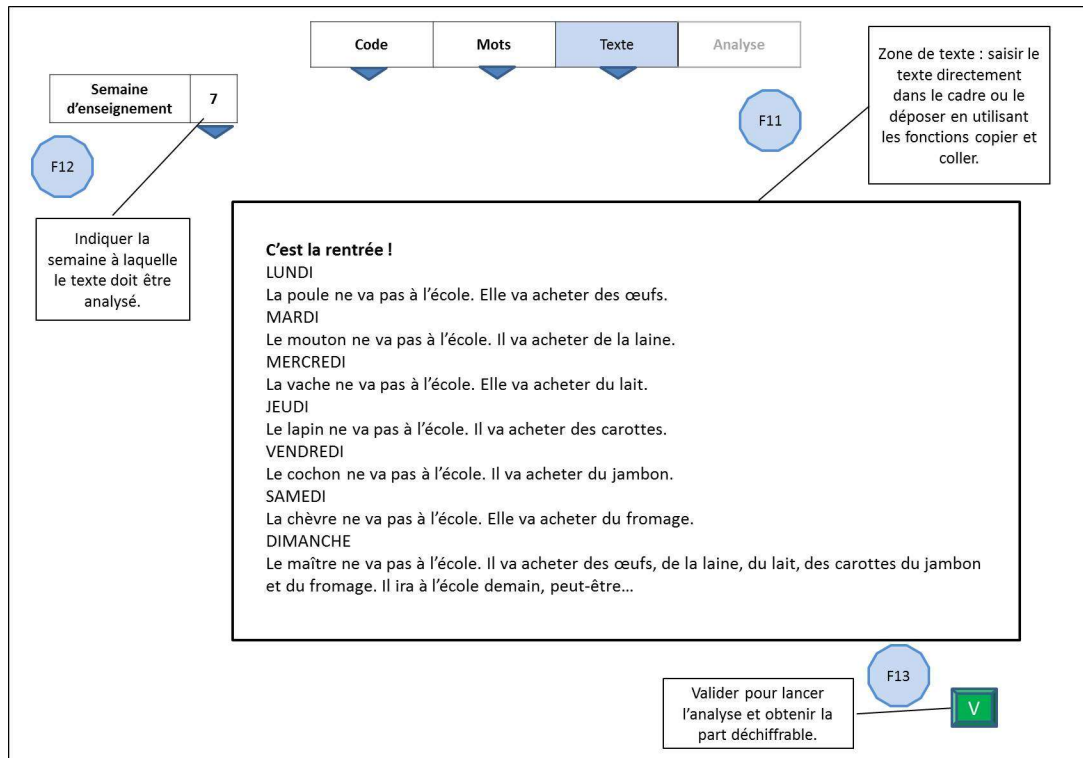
| Code | Mots | Texte | Analyse |
|---|---|---|---|

Zone de texte : saisir le texte directement dans le cadre ou le déposer en utilisant les fonctions copier et coller.

| Semaine d'enseignement | 7 |
|---|---|

F11

F12

Indiquer la semaine à laquelle le texte doit être analysé.

C'est la rentrée !
LUNDI
La poule ne va pas à l'école. Elle va acheter des œufs.
MARDI
Le mouton ne va pas à l'école. Il va acheter de la laine.
MERCREDI
La vache ne va pas à l'école. Elle va acheter du lait.
JEUDI
Le lapin ne va pas à l'école. Il va acheter des carottes.
VENDREDI
Le cochon ne va pas à l'école. Il va acheter du jambon.
SAMEDI
La chèvre ne va pas à l'école. Elle va acheter du fromage.
DIMANCHE
Le maître ne va pas à l'école. Il va acheter des œufs, de la laine, du lait, des carottes du jambon et du fromage. Il ira à l'école demain, peut-être…

F13

Valider pour lancer l'analyse et obtenir la part déchiffrable.

V